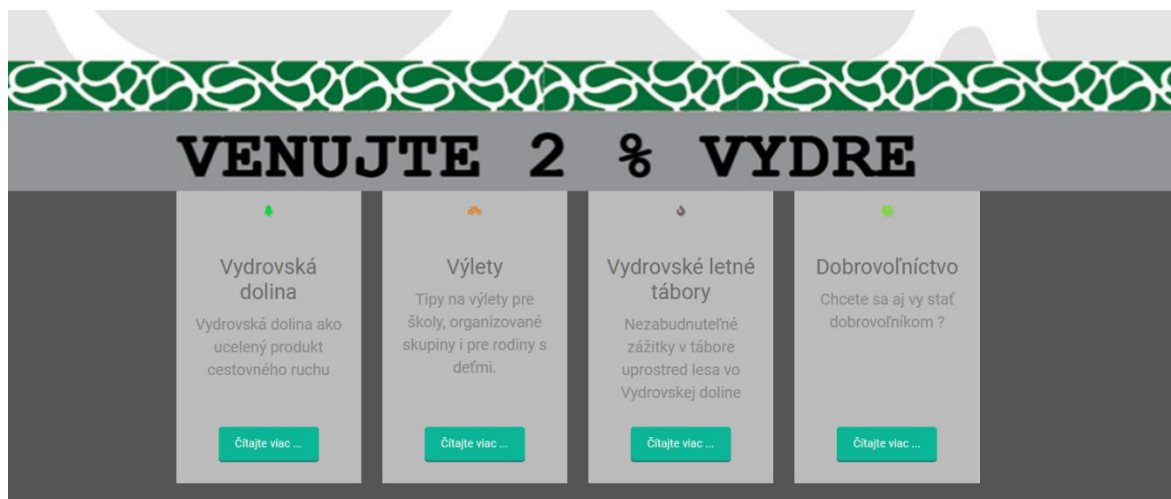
VENUJTE 2 % VYDRE

Vydrovská dolina

Vydrovská dolina ako ucelený produkt cestovného ruchu

Čítajte viac ...

Výlety

Tipy na výlety pre školy, organizované skupiny i pre rodiny s deťmi.

Čítajte viac ...

Vydrovské letné tábory

Nezabudnuteľné zážitky v tábore uprostred lesa vo Vydrovskej doline

Čítajte viac ...

Dobrovoľníctvo

Chcete sa aj vy stať dobrovoľníkom ?

Čítajte viac ...